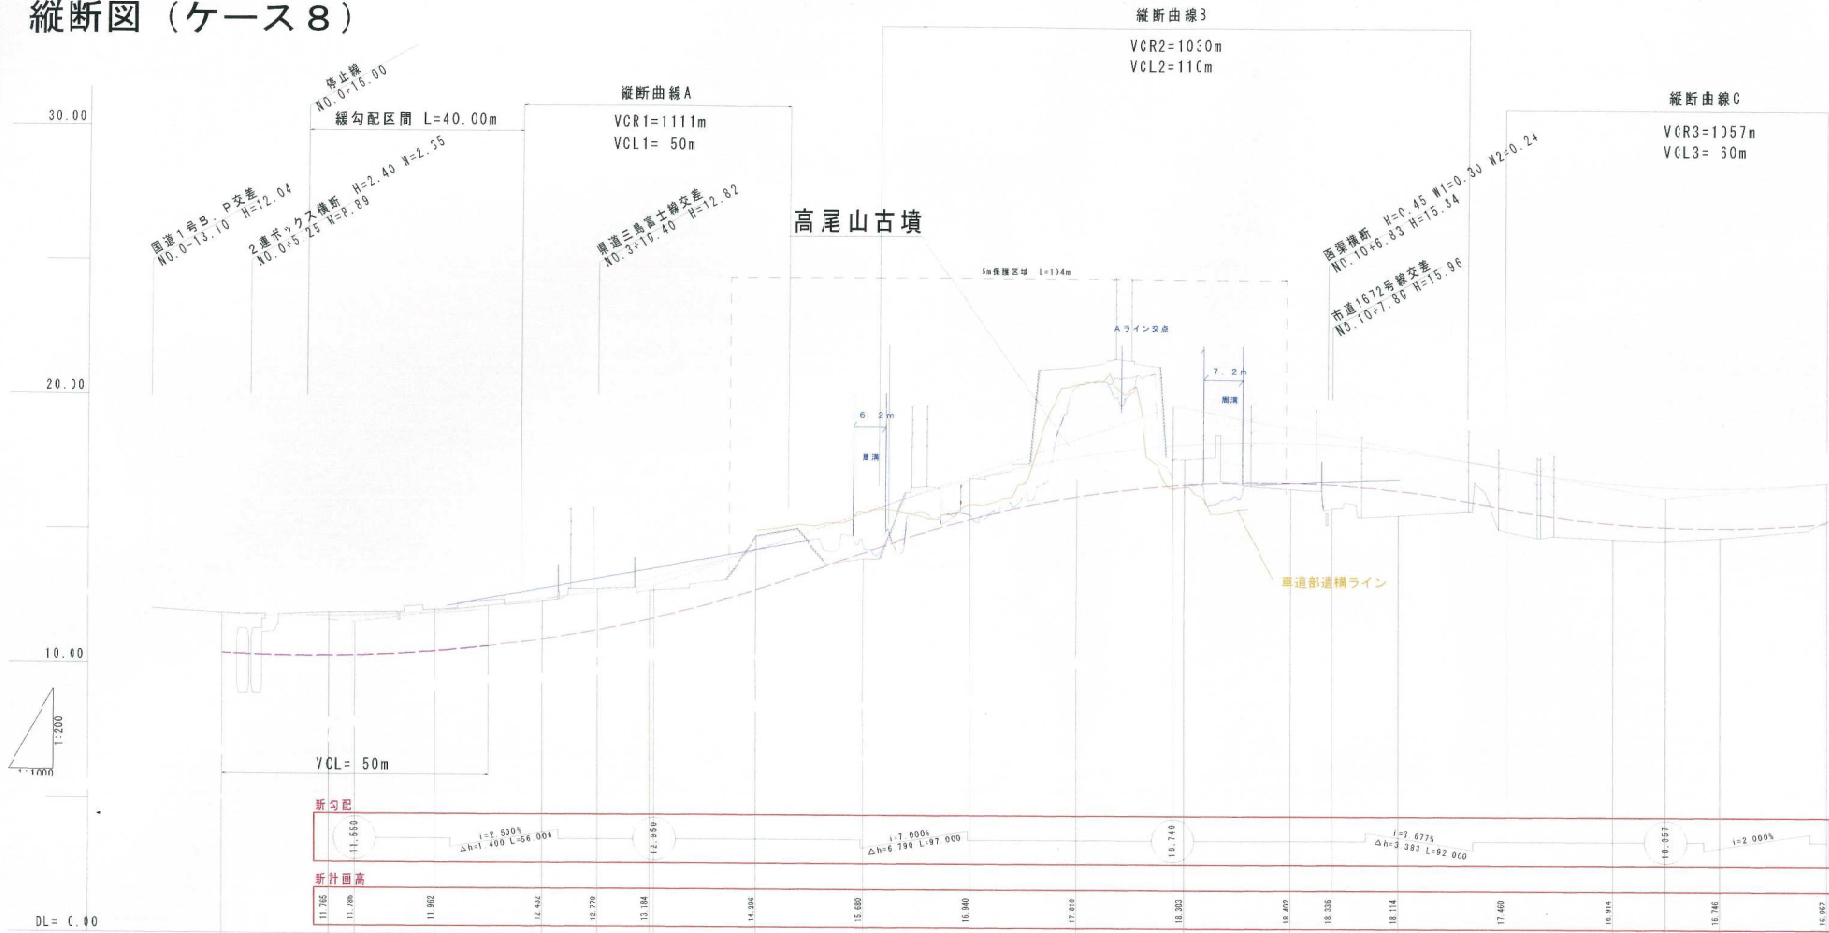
縦断図（ケース８）

縦断曲線3
VCR2=1030m
VCL2=110m

停止線
NO.0-16.00

縦断曲線A
VCR1=1111m
VCL1= 50m

縦断曲線C
VCR3=1057m
VCL3= 60m

30.00

緩勾配区間 L=40.00m

国道1号B.P交差
NO.0-13.10 H=12.04

2連ボックス横断 H=2.40 W=2.55
NO.0+5.25 H=9.89

県道三島富士線交差
NO.3+16.40 H=12.82

高尾山古墳

国庫横断 H=0.45 W1=0.30 W2=0.24
NO.10+6.83 H=15.34

市道1672号線交差
NO.10+7.86 H=15.96

5m保護区域 L=114m

Aライン交点

7.2m

20.00

6.2m

車道部遺構ライン

10.00

1:200

1:1000

VCL= 50m

計画勾配

11.560

i=2.500%
Δh=1.400 L=56.000

12.950

i=7.000%
Δh=6.790 L=97.000

19.740

i=3.677%
Δh=3.383 L=92.000

16.357

i=2.000%

計画高

11.765
11.780
11.902
12.424
12.770
13.184
14.394
15.680
16.940
17.610
18.303
18.402
18.336
18.114
17.460
16.914
16.746
16.967

DL= 0.00